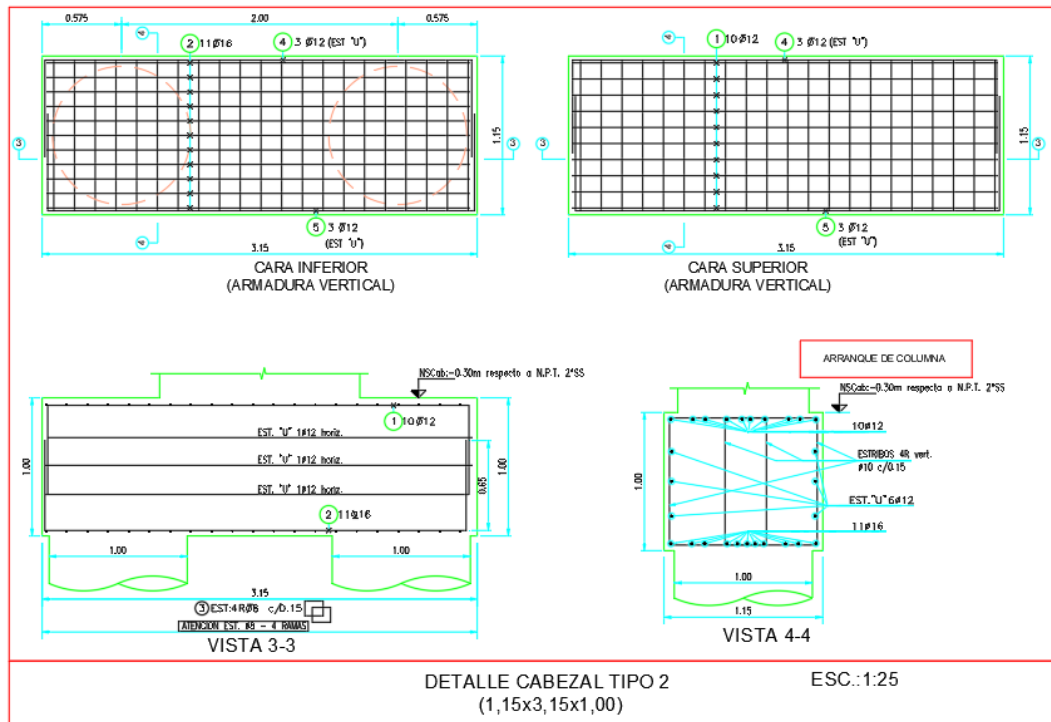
0.575 2.00 0.575

4 2 11Ø16 4 3 Ø12 (EST "U")

3 1.15 3

5 3 Ø12 (EST "U")

4

3.15

CARA INFERIOR
(ARMADURA VERTICAL)

4 1 10Ø12 4 3 Ø12 (EST "U")

3 1.15 3

5 3 Ø12 (EST "U")

4

3.15

CARA SUPERIOR
(ARMADURA VERTICAL)

ARRANQUE DE COLUMNA

NSCab:-0.30m respecto a N.P.T. 2°SS

1 10Ø12

EST. "U" 1Ø12 horiz.

EST. "U" 1Ø12 horiz.

EST. "U" 1Ø12 horiz.

1.00 0.85 1.00

2 11Ø16

1.00 1.00

3.15

3 EST:4RØ8 c/0.15

ATENCION EST. Ø8 - 4 RAMAS

VISTA 3-3

NSCab:-0.30m respecto a N.P.T. 2°SS

10Ø12

ESTRIBOS 4R vert. Ø10 c/0.15

EST."U"6Ø12

11Ø16

1.00

1.00

1.15

VISTA 4-4

DETALLE CABEZAL TIPO 2
(1,15x3,15x1,00)

ESC.:1:25